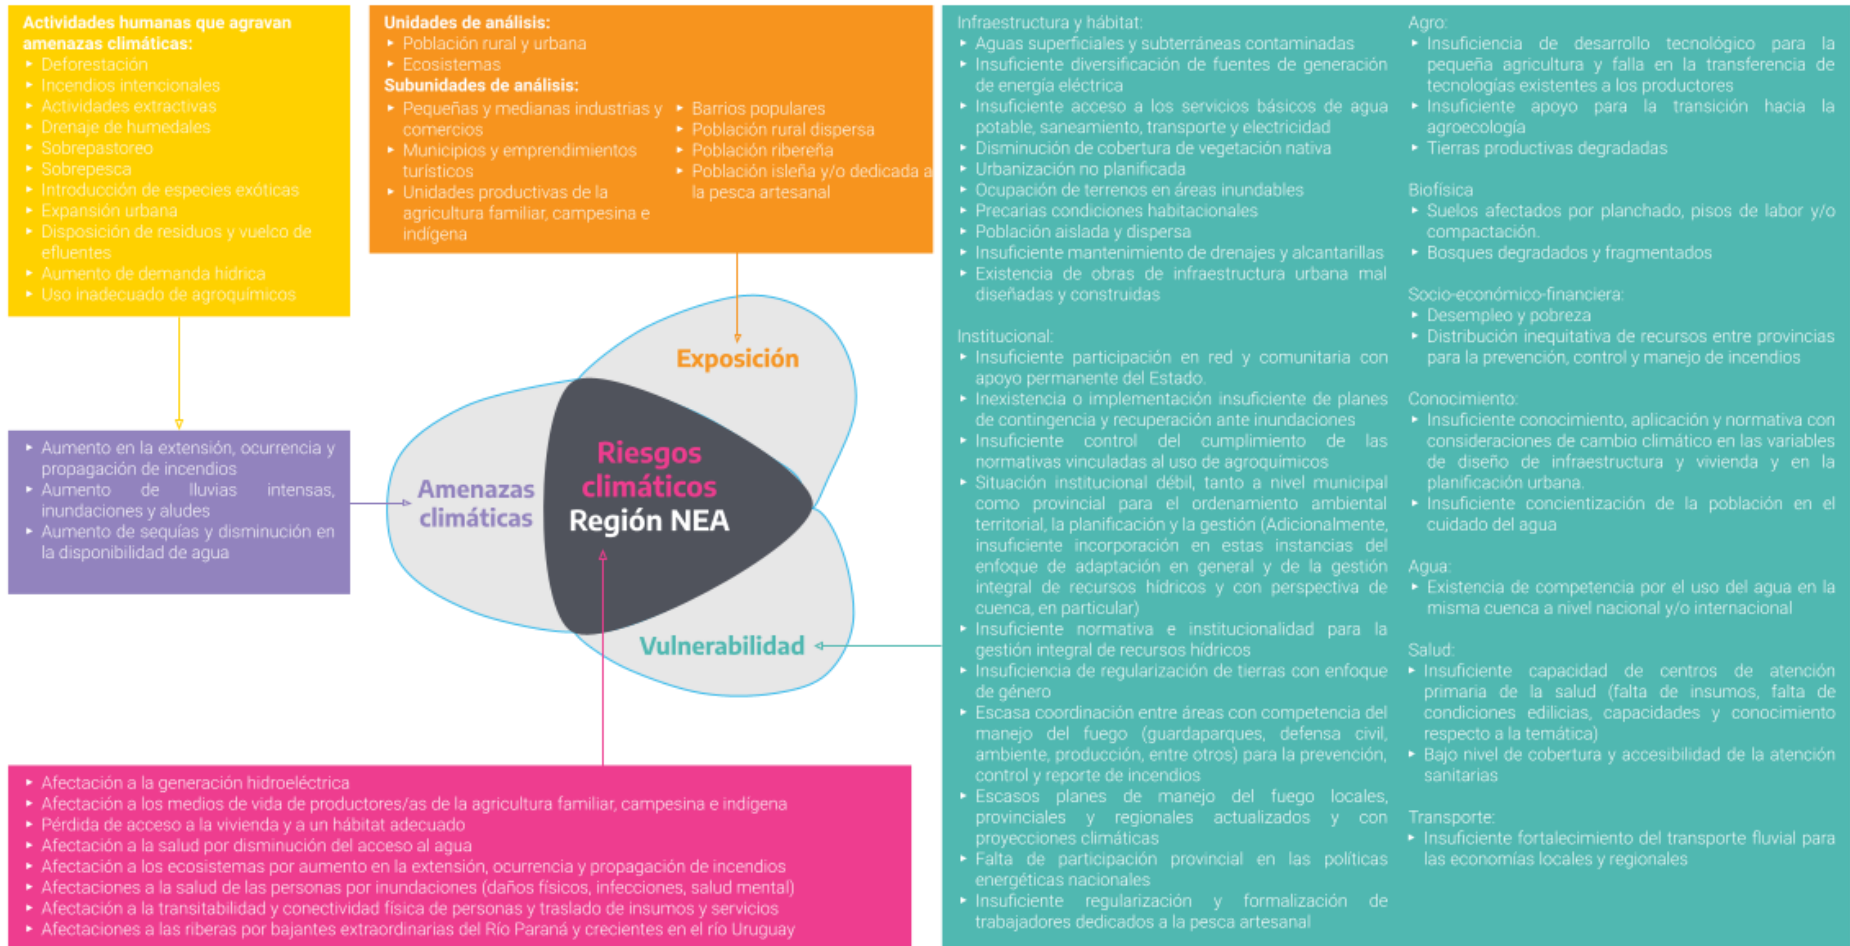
Actividades humanas que agravan amenazas climáticas:
- Deforestación
- Incendios intencionales
- Actividades extractivas
- Drenaje de humedales
- Sobrepastoreo
- Sobrepesca
- Introducción de especies exóticas
- Expansión urbana
- Disposición de residuos y vuelco de efluentes
- Aumento de demanda hídrica
- Uso inadecuado de agroquímicos

Unidades de análisis:
- Población rural y urbana
- Ecosistemas

Subunidades de análisis:
- Pequeñas y medianas industrias y comercios
- Municipios y emprendimientos turísticos
- Unidades productivas de la agricultura familiar, campesina e indígena
- Barrios populares
- Población rural dispersa
- Población ribereña
- Población isleña y/o dedicada a la pesca artesanal

- Aumento en la extensión, ocurrencia y propagación de incendios
- Aumento de lluvias intensas, inundaciones y aludes
- Aumento de sequías y disminución en la disponibilidad de agua

Exposición

Amenazas climáticas

Riesgos climáticos
Región NEA

Vulnerabilidad

- Afectación a la generación hidroeléctrica
- Afectación a los medios de vida de productores/as de la agricultura familiar, campesina e indígena
- Pérdida de acceso a la vivienda y a un hábitat adecuado
- Afectación a la salud por disminución del acceso al agua
- Afectación a los ecosistemas por aumento en la extensión, ocurrencia y propagación de incendios
- Afectaciones a la salud de las personas por inundaciones (daños físicos, infecciones, salud mental)
- Afectación a la transitabilidad y conectividad física de personas y traslado de insumos y servicios
- Afectaciones a las riberas por bajantes extraordinarias del Río Paraná y crecientes en el río Uruguay

Infraestructura y hábitat:
- Aguas superficiales y subterráneas contaminadas
- Insuficiente diversificación de fuentes de generación de energía eléctrica
- Insuficiente acceso a los servicios básicos de agua potable, saneamiento, transporte y electricidad
- Disminución de cobertura de vegetación nativa
- Urbanización no planificada
- Ocupación de terrenos en áreas inundables
- Precarias condiciones habitacionales
- Población aislada y dispersa
- Insuficiente mantenimiento de drenajes y alcantarillas
- Existencia de obras de infraestructura urbana mal diseñadas y construidas

Institucional:
- Insuficiente participación en red y comunitaria con apoyo permanente del Estado.
- Inexistencia o implementación insuficiente de planes de contingencia y recuperación ante inundaciones
- Insuficiente control del cumplimiento de las normativas vinculadas al uso de agroquímicos
- Situación institucional débil, tanto a nivel municipal como provincial para el ordenamiento ambiental territorial, la planificación y la gestión (Adicionalmente, insuficiente incorporación en estas instancias del enfoque de adaptación en general y de la gestión integral de recursos hídricos y con perspectiva de cuenca, en particular)
- Insuficiente normativa e institucionalidad para la gestión integral de recursos hídricos
- Insuficiencia de regularización de tierras con enfoque de género
- Escasa coordinación entre áreas con competencia del manejo del fuego (guardaparques, defensa civil, ambiente, producción, entre otros) para la prevención, control y reporte de incendios
- Escasos planes de manejo del fuego locales, provinciales y regionales actualizados y con proyecciones climáticas
- Falta de participación provincial en las políticas energéticas nacionales
- Insuficiente regularización y formalización de trabajadores dedicados a la pesca artesanal

Agro:
- Insuficiencia de desarrollo tecnológico para la pequeña agricultura y falla en la transferencia de tecnologías existentes a los productores
- Insuficiente apoyo para la transición hacia la agroecología
- Tierras productivas degradadas

Biofísica
- Suelos afectados por planchado, pisos de labor y/o compactación.
- Bosques degradados y fragmentados

Socio-económico-financiera:
- Desempleo y pobreza
- Distribución inequitativa de recursos entre provincias para la prevención, control y manejo de incendios

Conocimiento:
- Insuficiente conocimiento, aplicación y normativa con consideraciones de cambio climático en las variables de diseño de infraestructura y vivienda y en la planificación urbana.
- Insuficiente concientización de la población en el cuidado del agua

Agua:
- Existencia de competencia por el uso del agua en la misma cuenca a nivel nacional y/o internacional

Salud:
- Insuficiente capacidad de centros de atención primaria de la salud (falta de insumos, falta de condiciones edilicias, capacidades y conocimiento respecto a la temática)
- Bajo nivel de cobertura y accesibilidad de la atención sanitarias

Transporte:
- Insuficiente fortalecimiento del transporte fluvial para las economías locales y regionales